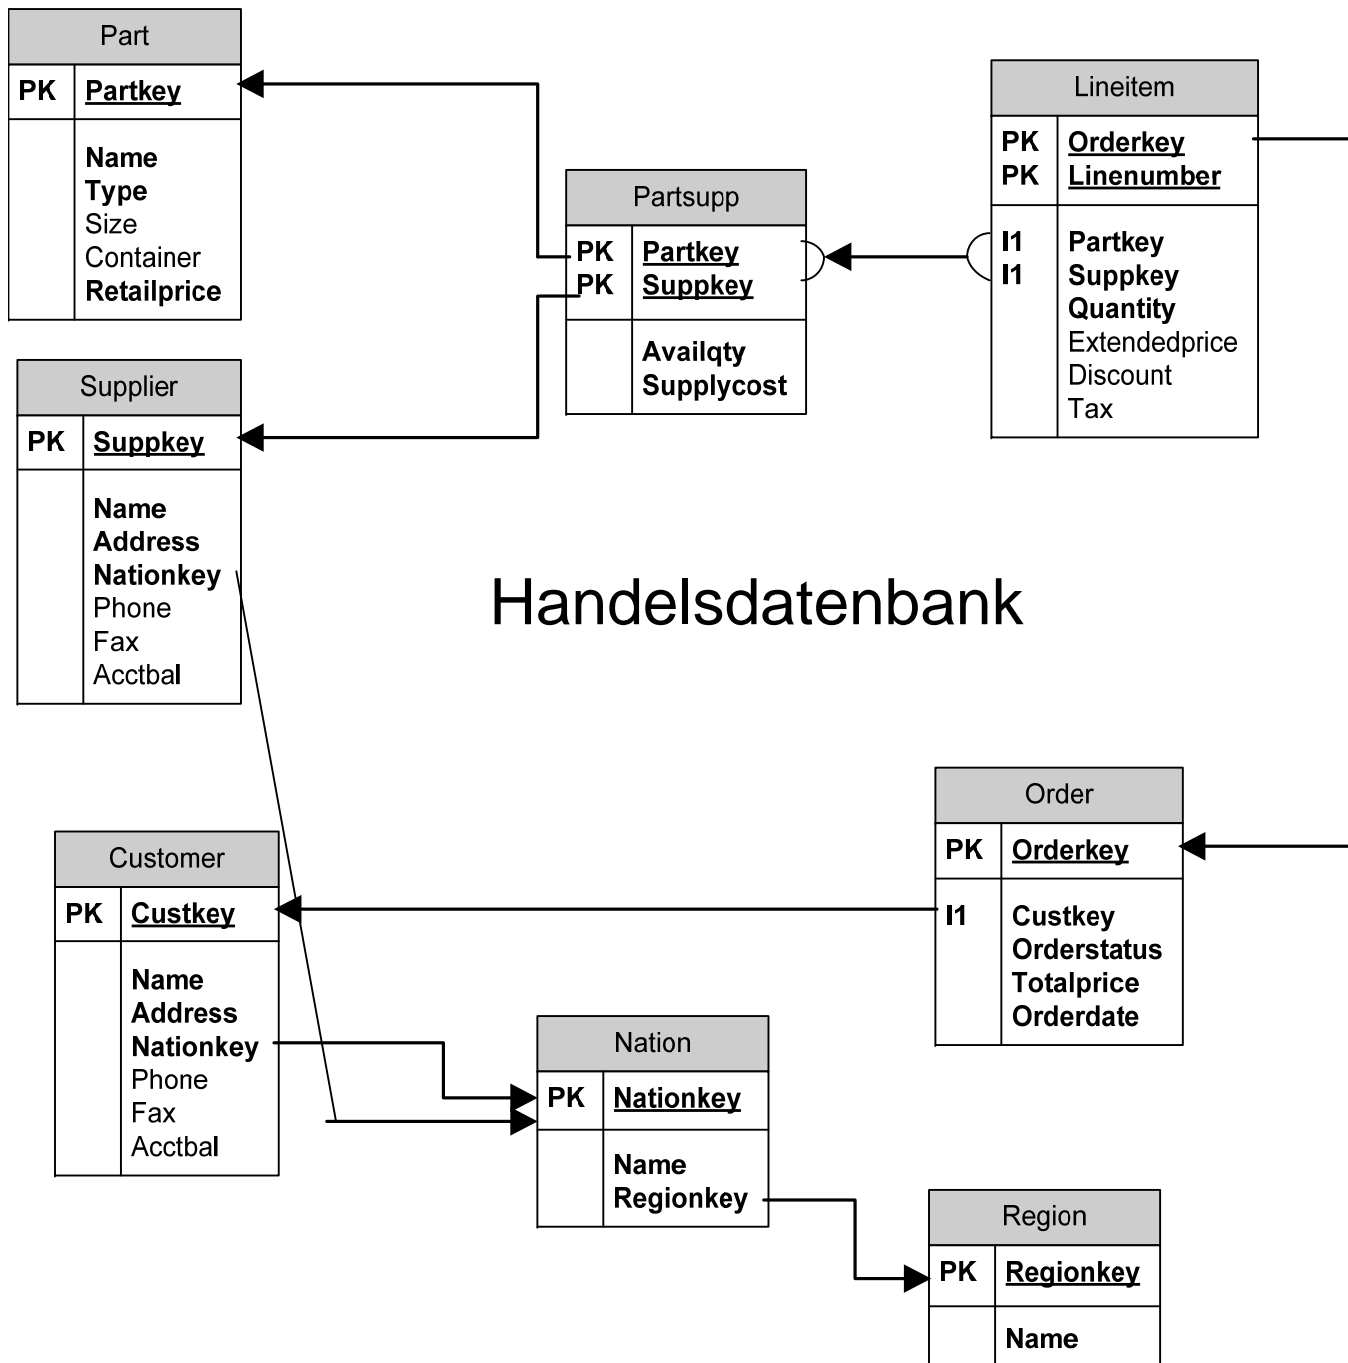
Part

| PK | Partkey |
|---|---|
| | Name<br>Type<br>Size<br>Container<br>Retailprice |

Partsupp

| PK<br>PK | Partkey<br>Suppkey |
|---|---|
| | Availqty<br>Supplycost |

Lineitem

| PK<br>PK | Orderkey<br>Linenumber |
|---|---|
| I1<br>I1 | Partkey<br>Suppkey<br>Quantity<br>Extendedprice<br>Discount<br>Tax |

Supplier

| PK | Suppkey |
|---|---|
| | Name<br>Address<br>Nationkey<br>Phone<br>Fax<br>Acctbal |

Handelsdatenbank

Order

| PK | Orderkey |
|---|---|
| I1 | Custkey<br>Orderstatus<br>Totalprice<br>Orderdate |

Customer

| PK | Custkey |
|---|---|
| | Name<br>Address<br>Nationkey<br>Phone<br>Fax<br>Acctbal |

Nation

| PK | Nationkey |
|---|---|
| | Name<br>Regionkey |

Region

| PK | Regionkey |
|---|---|
| | Name |